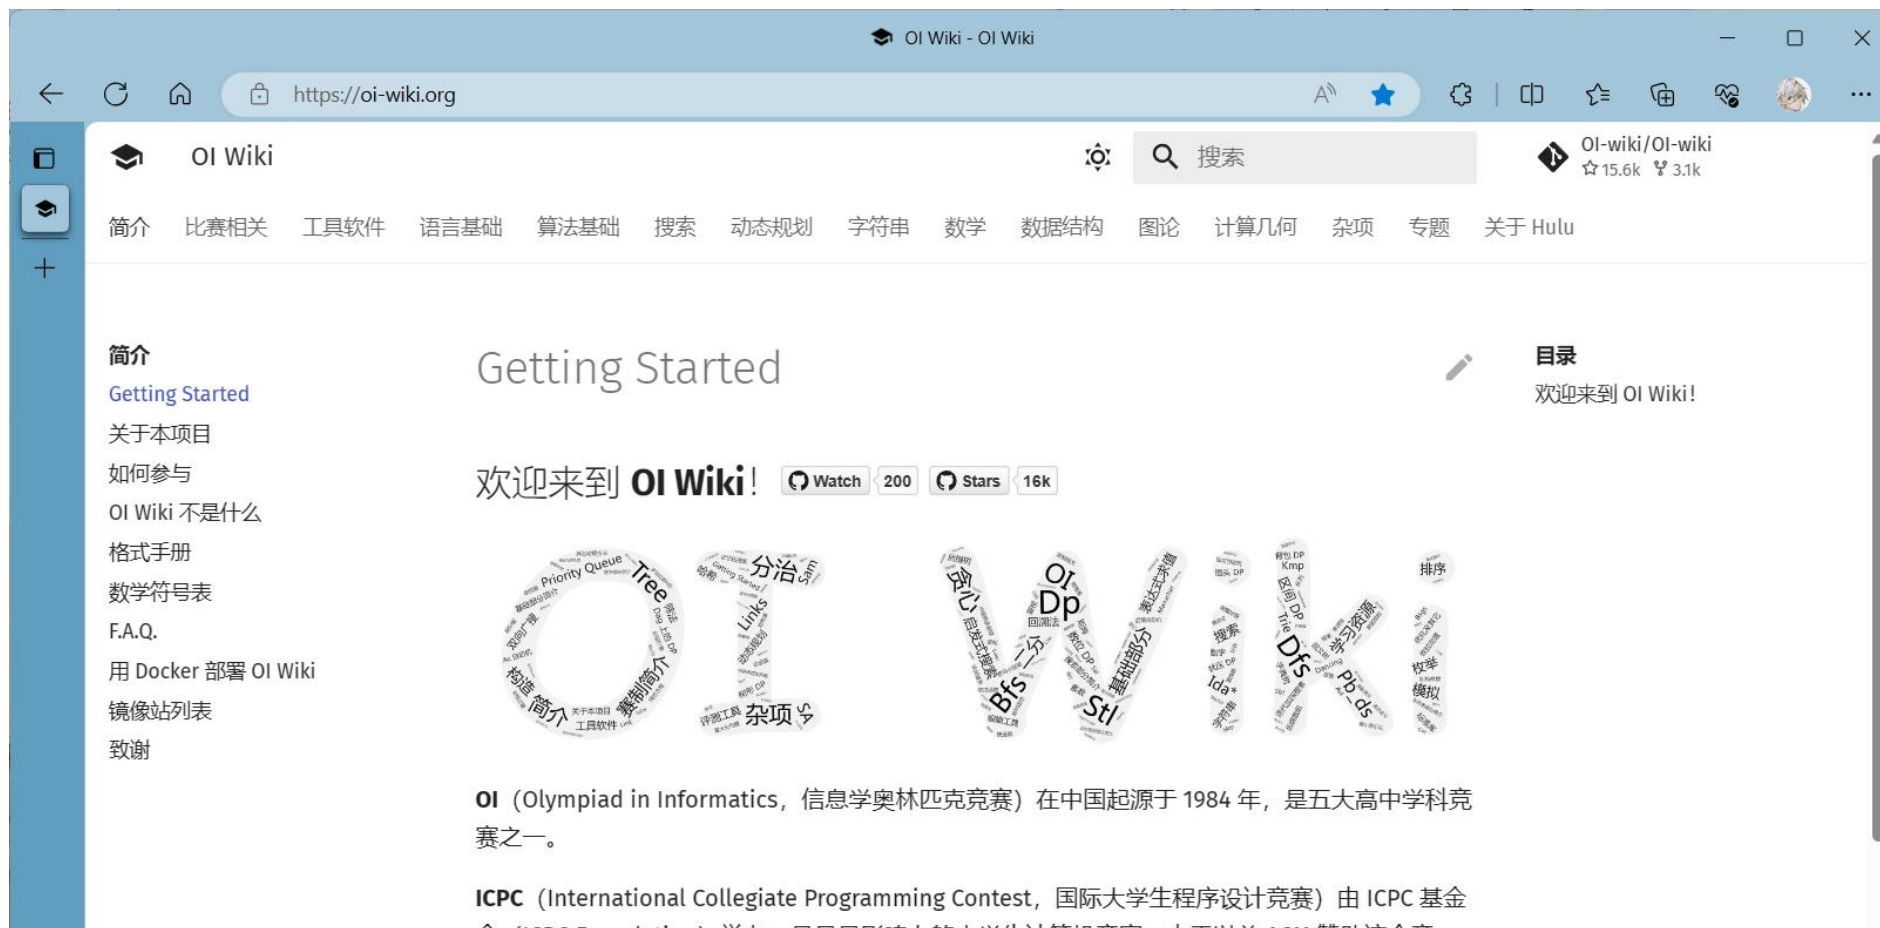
OI Wiki - OI Wiki

https://oi-wiki.org

OI Wiki

搜索

OI-wiki/OI-wiki
15.6k 3.1k

简介 比赛相关 工具软件 语言基础 算法基础 搜索 动态规划 字符串 数学 数据结构 图论 计算几何 杂项 专题 关于 Hulu

简介
Getting Started
关于本项目
如何参与
OI Wiki 不是什么
格式手册
数学符号表
F.A.Q.
用 Docker 部署 OI Wiki
镜像站列表
致谢

Getting Started

欢迎来到 **OI Wiki**！ Watch 200 Stars 16k

Priority Queue Tree 分治 Sam Links 简介 杂项 工具软件 贪心 OI Dp Bfs Stl 基础部分 搜索 Ida* Dfs 学习资源 Pb_ds 排序 枚举 模拟 Kmp

**OI**（Olympiad in Informatics，信息学奥林匹克竞赛）在中国起源于 1984 年，是五大高中学科竞赛之一。

**ICPC**（International Collegiate Programming Contest，国际大学生程序设计竞赛）由 ICPC 基金 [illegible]

目录
欢迎来到 OI Wiki！